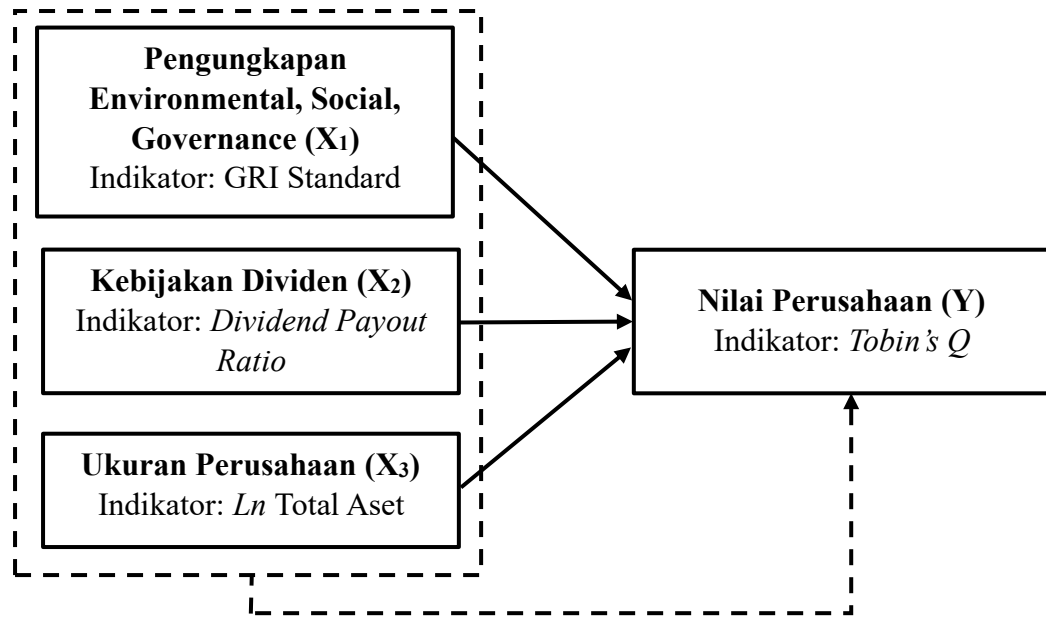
Pengungkapan Environmental, Social, Governance ($X_1$)
Indikator: GRI Standard

Kebijakan Dividen ($X_2$)
Indikator: Dividend Payout Ratio

Ukuran Perusahaan ($X_3$)
Indikator: Ln Total Aset

Nilai Perusahaan (Y)
Indikator: Tobin's Q